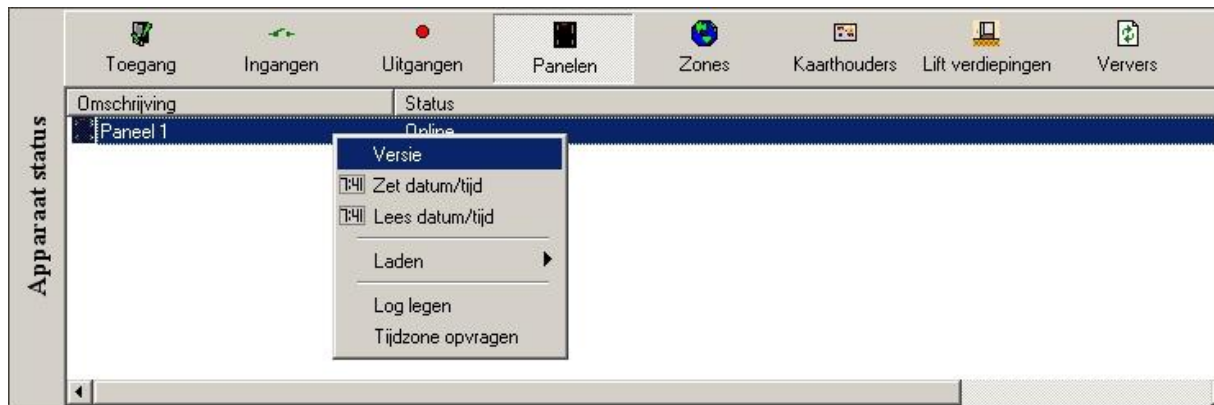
Apparaat status

Toegang | Ingangen | Uitgangen | Panelen | Zones | Kaarthouders | Lift verdiepingen | Ververs

| Omschrijving | Status |
|---|---|
| Paneel 1 | Online |

Versie
7:41 Zet datum/tijd
7:41 Lees datum/tijd
Laden
Log legen
Tijdzone opvragen